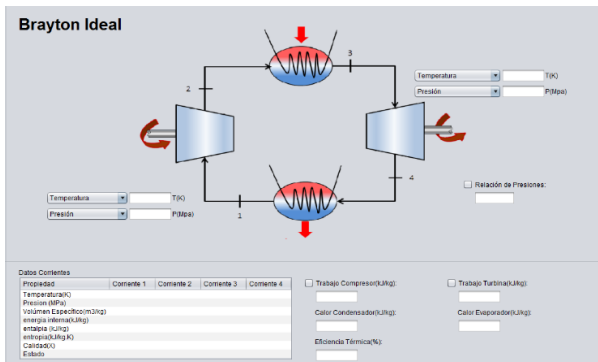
Brayton Ideal

3

2

Temperatura T(K)

Presión P(Mpa)

4

Relación de Presiones:

Temperatura T(K)

Presión P(Mpa)

1

Datos Corrientes

| Propiedad | Corriente 1 | Corriente 2 | Corriente 3 | Corriente 4 |
|---|---|---|---|---|
| Temperatura(K) | | | | |
| Presion (MPa) | | | | |
| Volúmen Específico(m3/Kg) | | | | |
| energía interna(kJ/kg) | | | | |
| entalpía (kJ/kg) | | | | |
| entropía(kJ/kg.K) | | | | |
| Calidad(X) | | | | |
| Estado | | | | |

Trabajo Compresor(kJ/kg):

Trabajo Turbina(kJ/kg):

Calor Condensador(kJ/kg):

Calor Evaporador(kJ/kg):

Eficiencia Térmica(%):